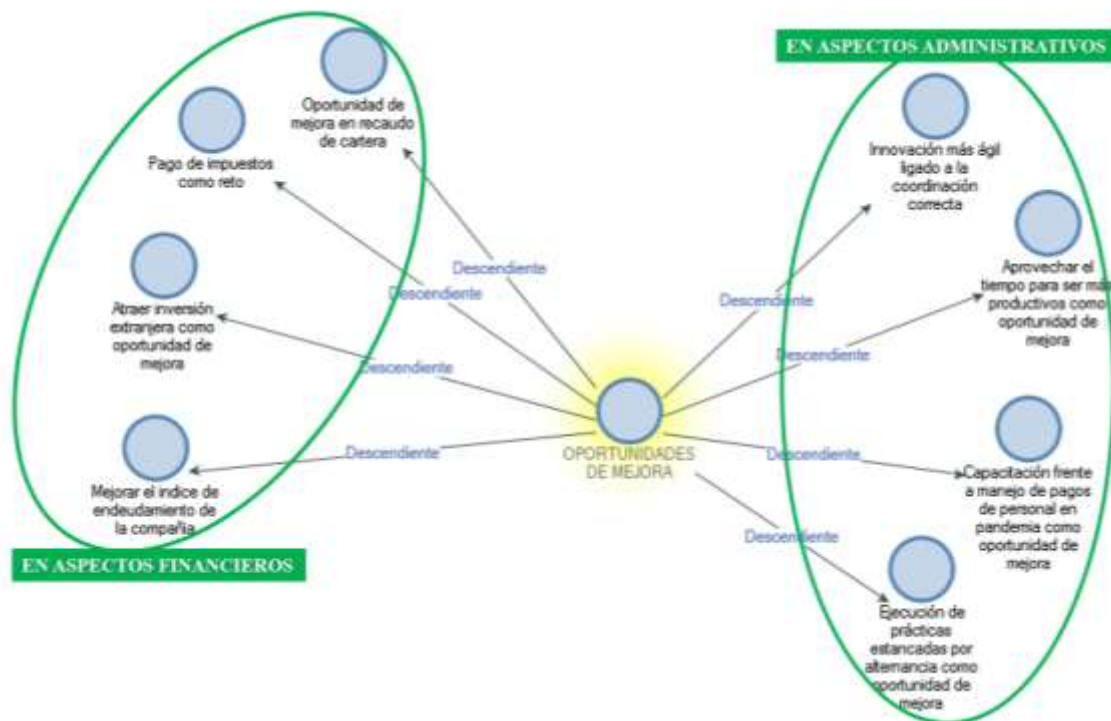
EN ASPECTOS ADMINISTRATIVOS

Oportunidad de mejora en recaudo de cartera

Pago de impuestos como reto

Atraer inversión extranjera como oportunidad de mejora

Mejorar el indice de endeudamiento de la compañía

EN ASPECTOS FINANCIEROS

Descendiente

Descendiente

Descendiente

Descendiente

OPORTUNIDADES DE MEJORA

Descendiente

Descendiente

Descendiente

Descendiente

Innovación más ágil ligado a la coordinación correcta

Aprovechar el tiempo para ser más productivos como oportunidad de mejora

Capacitación frente a manejo de pagos de personal en pandemia como oportunidad de mejora

Ejecución de prácticas estancadas por alternancia como oportunidad de mejora